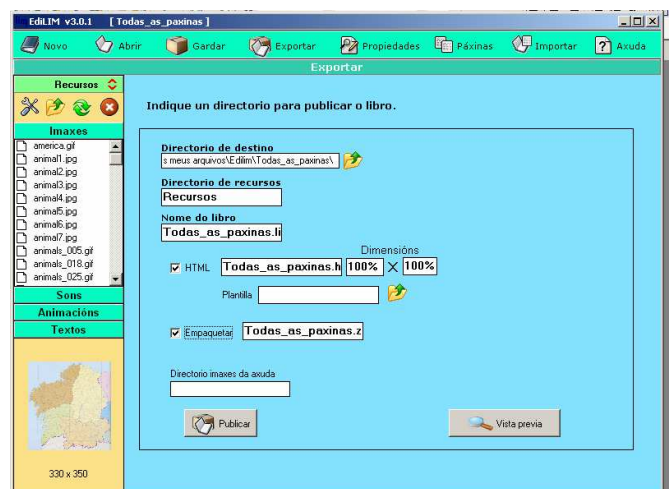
EdiLIM v3.0.1 [ Todas_as_paxinas ]

Novo Abrir Gardar Exportar Propiedades Páxinas Importar Axuda

Exportar

Recursos

Imaxes

america.gif
animal1.jpg
animal2.jpg
animal3.jpg
animal4.jpg
animal5.jpg
animal6.jpg
animal7.jpg
animals_005.gif
animals_018.gif
animals_025.gif

Sons
Animacións
Textos

330 x 350

Indique un directorio para publicar o libro.

Directorio de destino
s meus arquivos\Edilim\Todas_as_paxinas\

Directorio de recursos
Recursos

Nome do libro
Todas_as_paxinas.li

Dimensións

HTML Todas_as_paxinas.h 100% X 100%

Plantilla

Empaquetar Todas_as_paxinas.z

Directorio imaxes da axuda

Publicar

Vista previa